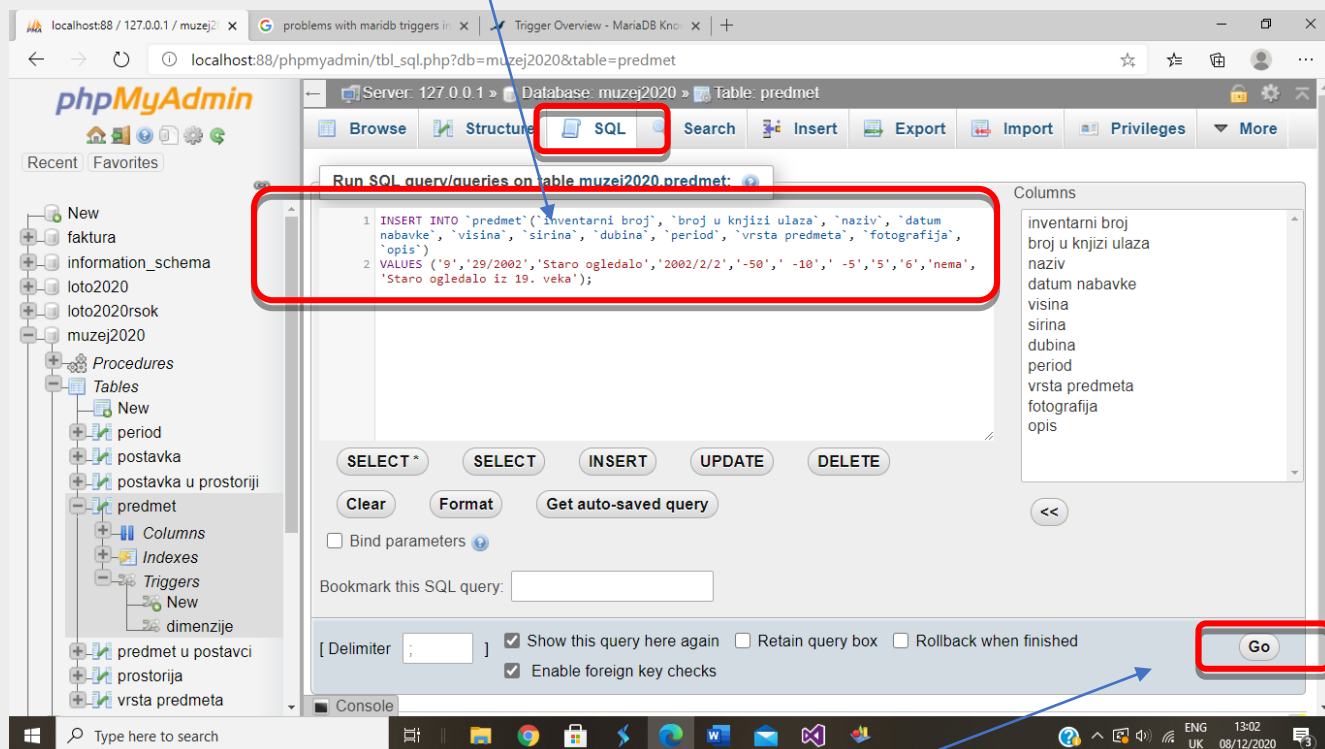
localhost:88 / 127.0.0.1 / muzej2( ×
problems with mariadb triggers in ×
Trigger Overview - MariaDB Kno ×
+

localhost:88/phpmyadmin/tbl_sql.php?db=muzej2020&table=predmet

phpMyAdmin

Recent Favorites

New
faktura
information_schema
loto2020
loto2020rsok
muzej2020
Procedures
Tables
New
period
postavka
postavka u prostoriji
predmet
Columns
Indexes
Triggers
New
dimenzije
predmet u postavci
prostorija
vrsta predmeta

Server: 127.0.0.1 » Database: muzej2020 » Table: predmet

Browse Structure SQL Search Insert Export Import Privileges More

Run SQL query/queries on table muzej2020.predmet:

1 INSERT INTO `predmet`(`inventarni broj`, `broj u knjizi ulaza`, `naziv`, `datum nabavke`, `visina`, `sirina`, `dubina`, `period`, `vrsta predmeta`, `fotografija`, `opis`)
2 VALUES ('9','29/2002','Staro ogledalo','2002/2/2','-50',' -10',' -5','5','6','nema','Staro ogledalo iz 19. veka');

Columns
inventarni broj
broj u knjizi ulaza
naziv
datum nabavke
visina
sirina
dubina
period
vrsta predmeta
fotografija
opis

SELECT * SELECT INSERT UPDATE DELETE
Clear Format Get auto-saved query
<<
Bind parameters

Bookmark this SQL query:

[ Delimiter ; ] Show this query here again Retain query box Rollback when finished Go
Enable foreign key checks

Console

Type here to search
ENG UK 13:02 08/12/2020